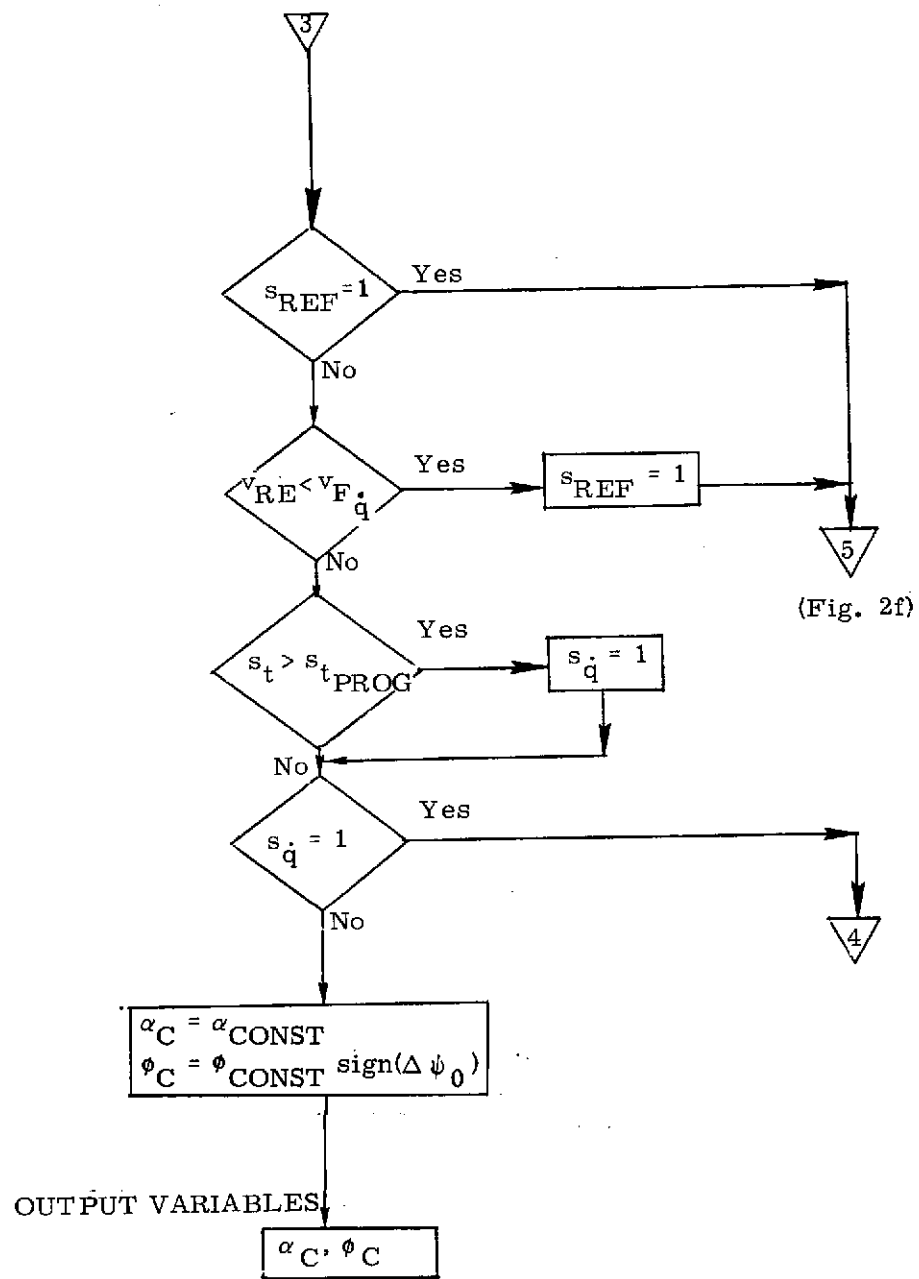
3

$s_{REF} = 1$
Yes
No

$v_{RE} < v_{F_{\dot{q}}}$
Yes
$s_{REF} = 1$
No

5
(Fig. 2f)

$s_t > s_{t_{PROG}}$
Yes
$s_{\dot{q}} = 1$
No

$s_{\dot{q}} = 1$
Yes
No

4

$\alpha_C = \alpha_{CONST}$
$\phi_C = \phi_{CONST} \, sign(\Delta \psi_0)$

OUTPUT VARIABLES

$\alpha_C, \phi_C$